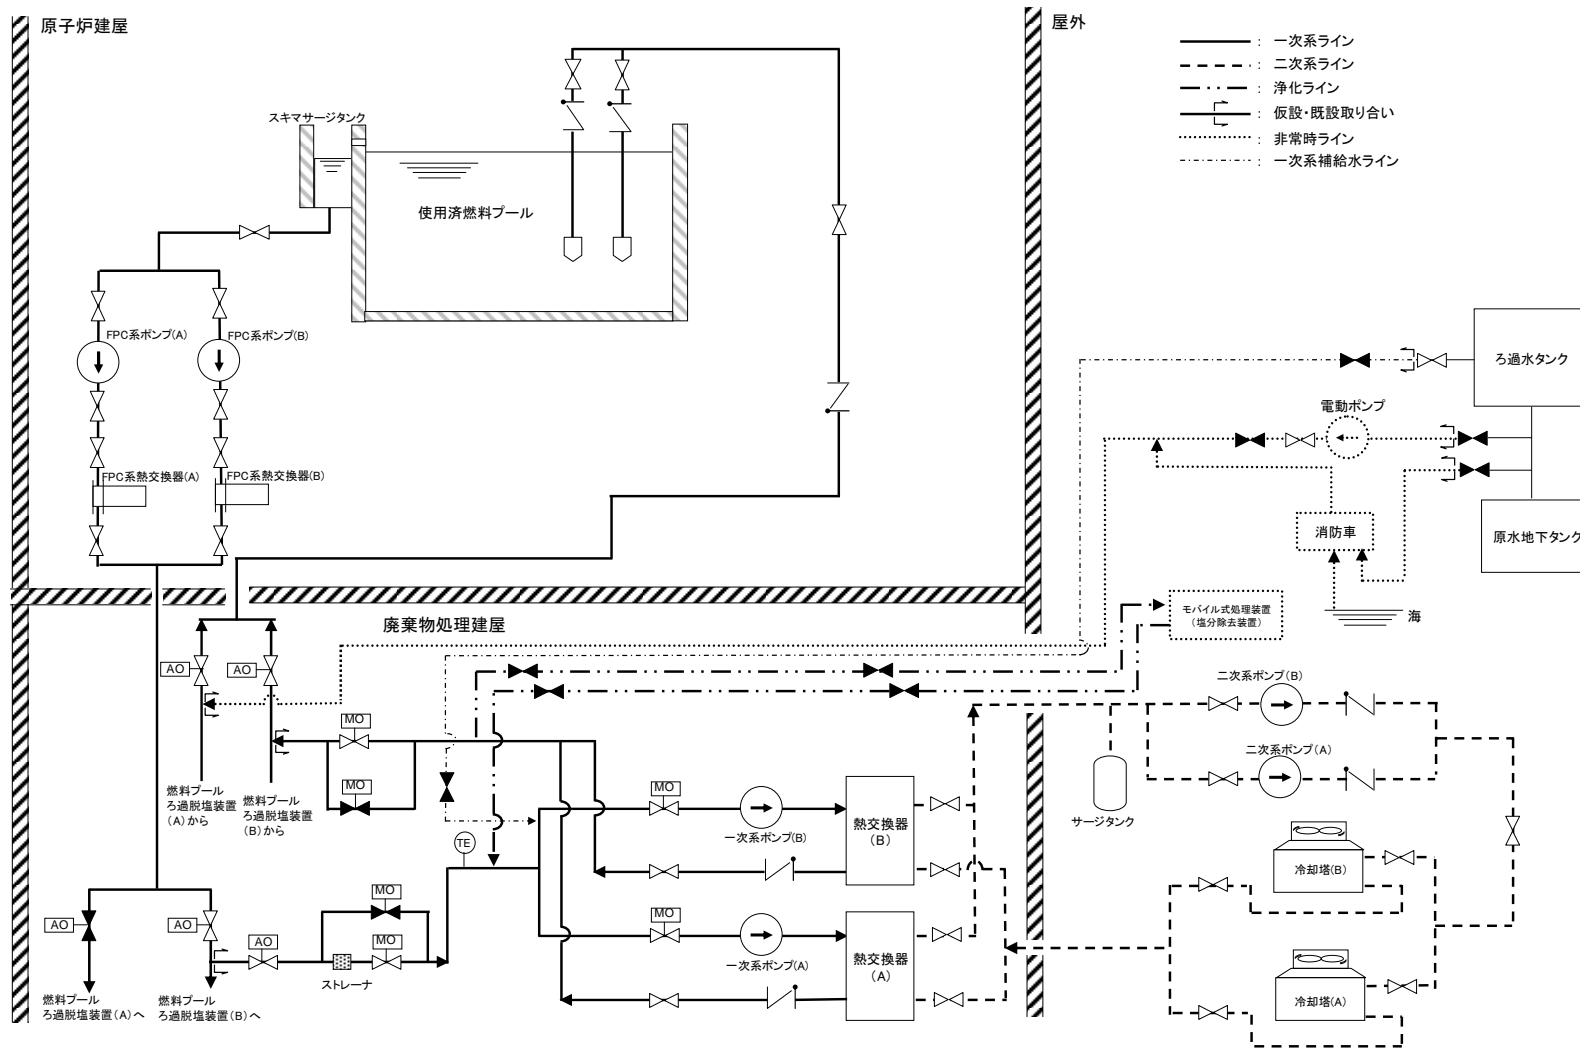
原子炉建屋

屋外

: 一次系ライン
: 二次系ライン
: 浄化ライン
: 仮設・既設取り合い
: 非常時ライン
: 一次系補給水ライン

スキマサージタンク

使用済燃料プール

FPC系ポンプ(A)
FPC系ポンプ(B)

FPC系熱交換器(A)
FPC系熱交換器(B)

ろ過水タンク

電動ポンプ

原水地下タンク

消防車

海

モバイル式処理装置
（塩分除去装置）

廃棄物処理建屋

AO
AO

MO
MO

燃料プール
ろ過脱塩装置
(A)から

燃料プール
ろ過脱塩装置
(B)から

二次系ポンプ(B)
二次系ポンプ(A)

サージタンク

MO
一次系ポンプ(B)
熱交換器
(B)

TE

冷却塔(B)

AO
AO
AO
MO
MO
MO

一次系ポンプ(A)
熱交換器
(A)

ストレーナ

燃料プール
ろ過脱塩装置(A)へ

燃料プール
ろ過脱塩装置(B)へ

冷却塔(A)